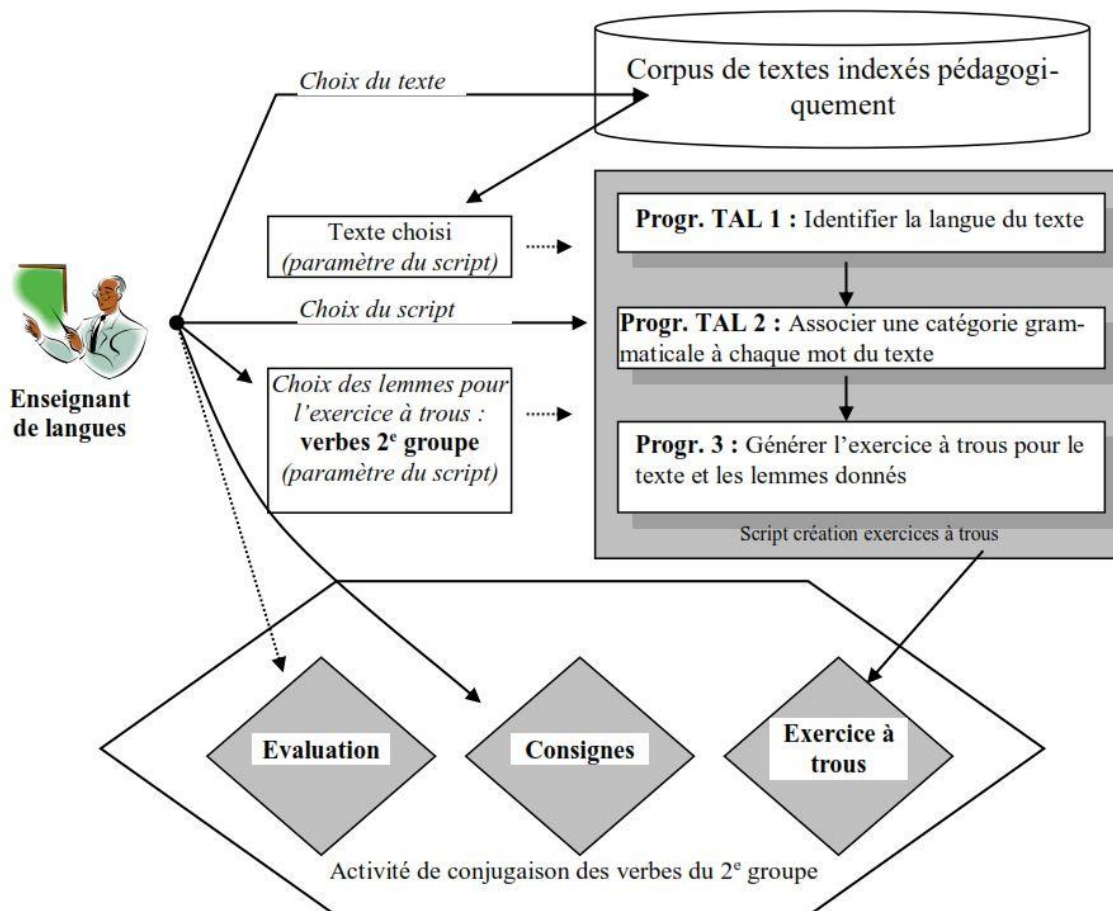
Choix du texte

Corpus de textes indexés pédagogiquement

Texte choisi (paramètre du script)

Progr. TAL 1 : Identifier la langue du texte

Choix du script

Progr. TAL 2 : Associer une catégorie grammaticale à chaque mot du texte

Enseignant de langues

Choix des lemmes pour l'exercice à trous : verbes 2$^{e}$ groupe (paramètre du script)

Progr. 3 : Générer l'exercice à trous pour le texte et les lemmes donnés

Script création exercices à trous

Evaluation

Consignes

Exercice à trous

Activité de conjugaison des verbes du 2$^{e}$ groupe